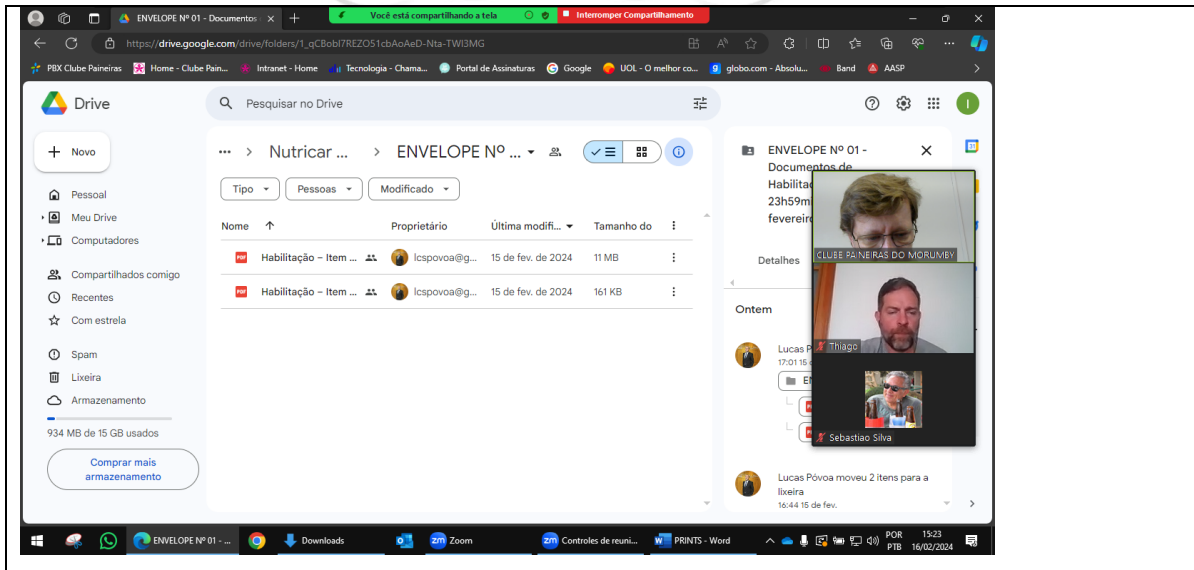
ENVELOPE Nº 01 - Documentos
Você está compartilhando a tela
Interromper Compartilhamento
https://drive.google.com/drive/folders/1_qCBobI7REZO51cbAoAeD-Nta-TWI3MG
PBX Clube Paineiras | Home - Clube Pain... | Intranet - Home | Tecnologia - Chama... | Portal de Assinaturas | Google | UOL - O melhor co... | globo.com - Absolu... | Band | AASP

Drive
Pesquisar no Drive
Novo
Pessoal
Meu Drive
Computadores
Compartilhados comigo
Recentes
Com estrela
Spam
Lixeira
Armazenamento
934 MB de 15 GB usados
Comprar mais armazenamento

... > Nutricar ... > ENVELOPE Nº ...
Tipo | Pessoas | Modificado

| Nome ↑ | Proprietário | Última modifi... | Tamanho do |
|---|---|---|---|
| Habilitação – Item ... | lcspovoa@g... | 15 de fev. de 2024 | 11 MB |
| Habilitação – Item ... | lcspovoa@g... | 15 de fev. de 2024 | 161 KB |

ENVELOPE Nº 01 - Documentos de Habilitaç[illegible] 23h59m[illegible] fevereir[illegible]
Detalhes
Ontem
Lucas P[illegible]
17:01 15 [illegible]
Lucas Póvoa moveu 2 itens para a lixeira
16:44 15 de fev.

CLUBE PAINEIRAS DO MORUMBY
Thiago
Sebastiao Silva

ENVELOPE Nº 01 - ... | Downloads | Zoom | Controles de reuni... | PRINTS - Word
POR PTB 15:23 16/02/2024